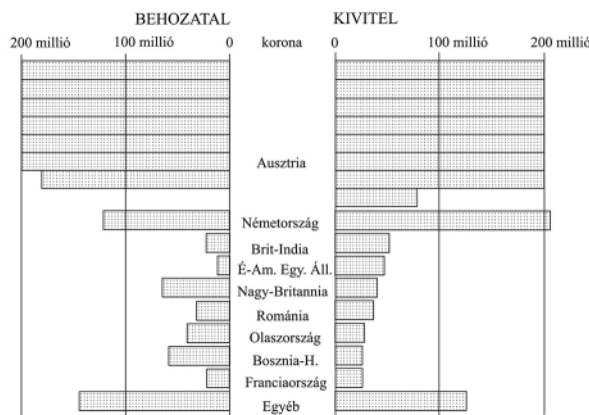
BEHOZATAL

KIVITEL

200 millió

100 millió

0

korona

0

100 millió

200 millió

Ausztria

Németország

Brit-India

É-Am. Egy. Áll.

Nagy-Britannia

Románia

Olaszország

Bosznia-H.

Franciaország

Egyéb